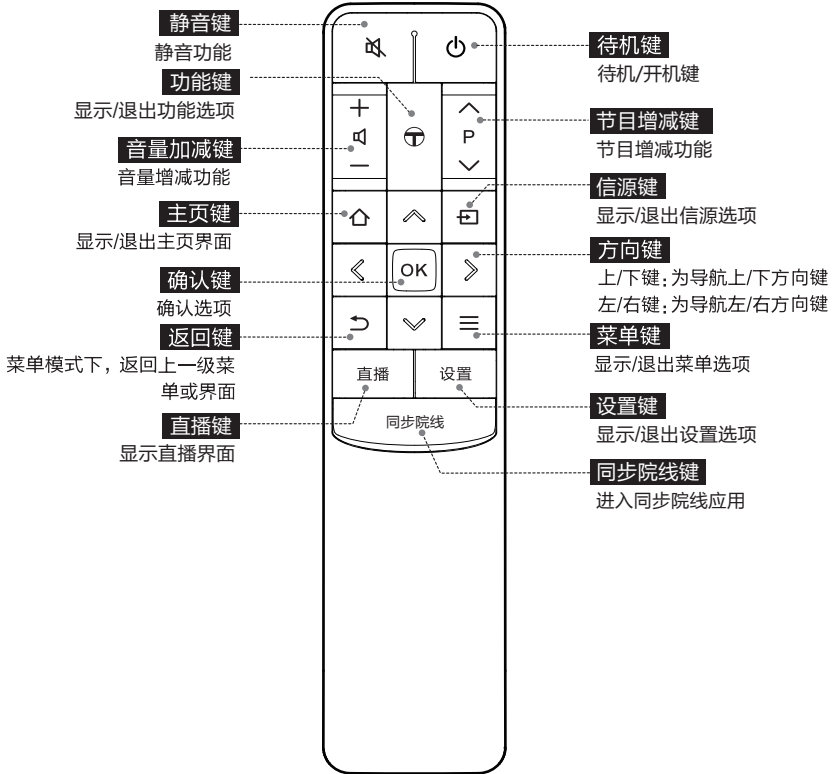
静音键
静音功能

功能键
显示/退出功能选项

音量加减键
音量增减功能

主页键
显示/退出主页界面

确认键
确认选项

返回键
菜单模式下，返回上一级菜单或界面

直播键
显示直播界面

待机键
待机/开机键

节目增减键
节目增减功能

信源键
显示/退出信源选项

方向键
上/下键：为导航上/下方向键
左/右键：为导航左/右方向键

菜单键
显示/退出菜单选项

设置键
显示/退出设置选项

同步院线键
进入同步院线应用

+
P
OK
直播
设置
同步院线